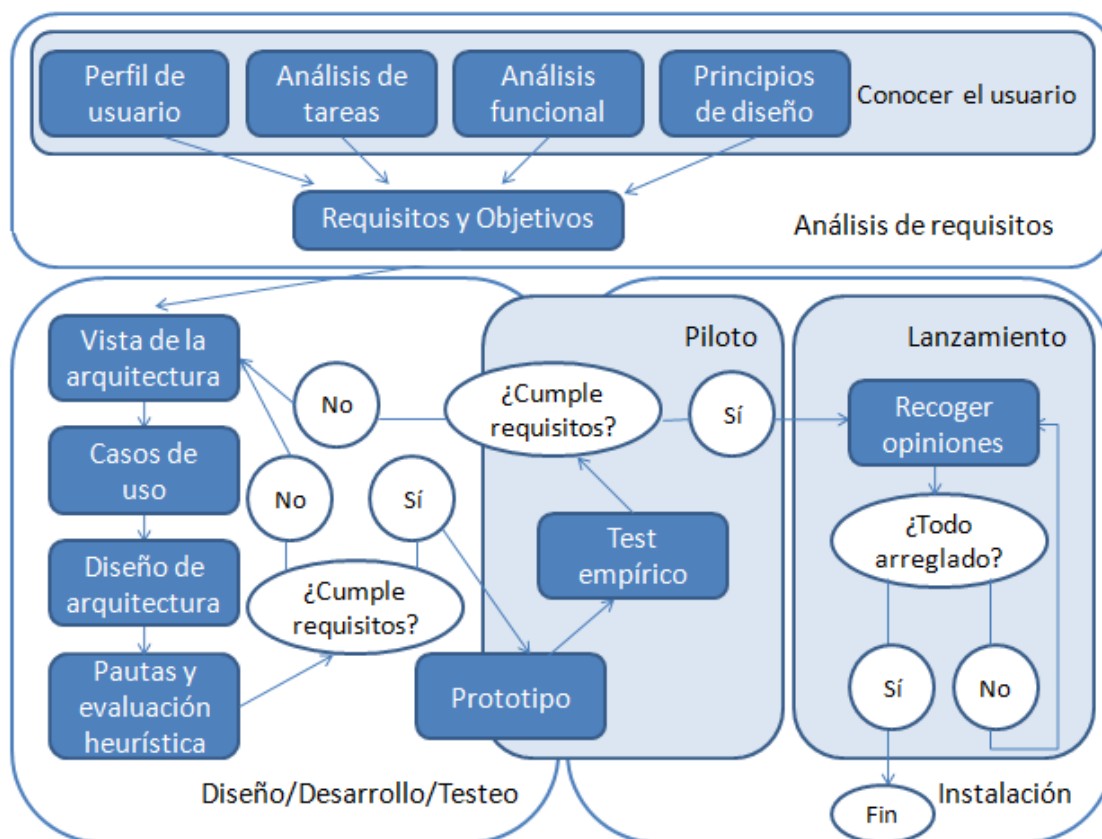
Perfil de usuario

Análisis de tareas

Análisis funcional

Principios de diseño

Conocer el usuario

Requisitos y Objetivos

Análisis de requisitos

Piloto

Lanzamiento

Vista de la arquitectura

No

¿Cumple requisitos?

Sí

Recoger opiniones

Casos de uso

No

Sí

Test empírico

¿Todo arreglado?

Diseño de arquitectura

¿Cumple requisitos?

Pautas y evaluación heurística

Prototipo

Sí

No

Diseño/Desarrollo/Testeo

Instalación

Fin